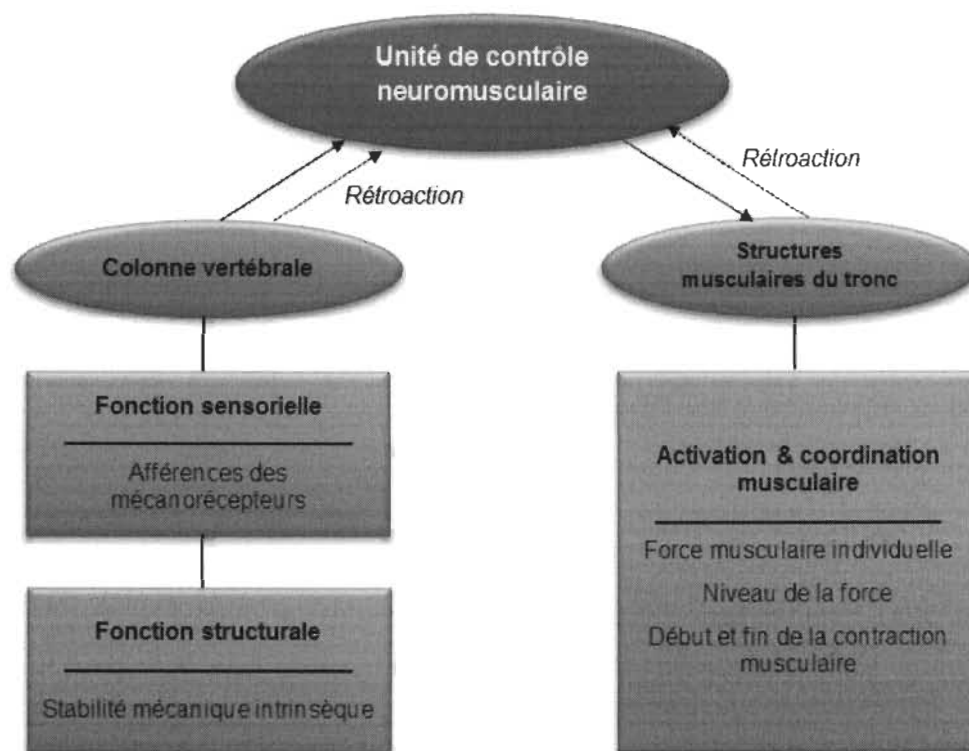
Unité de contrôle neuromusculaire

Rétroaction

Rétroaction

Colonne vertébrale

Structures musculaires du tronc

Fonction sensorielle

Afférences des mécanorécepteurs

Fonction structurale

Stabilité mécanique intrinsèque

Activation & coordination musculaire

Force musculaire individuelle

Niveau de la force

Début et fin de la contraction musculaire